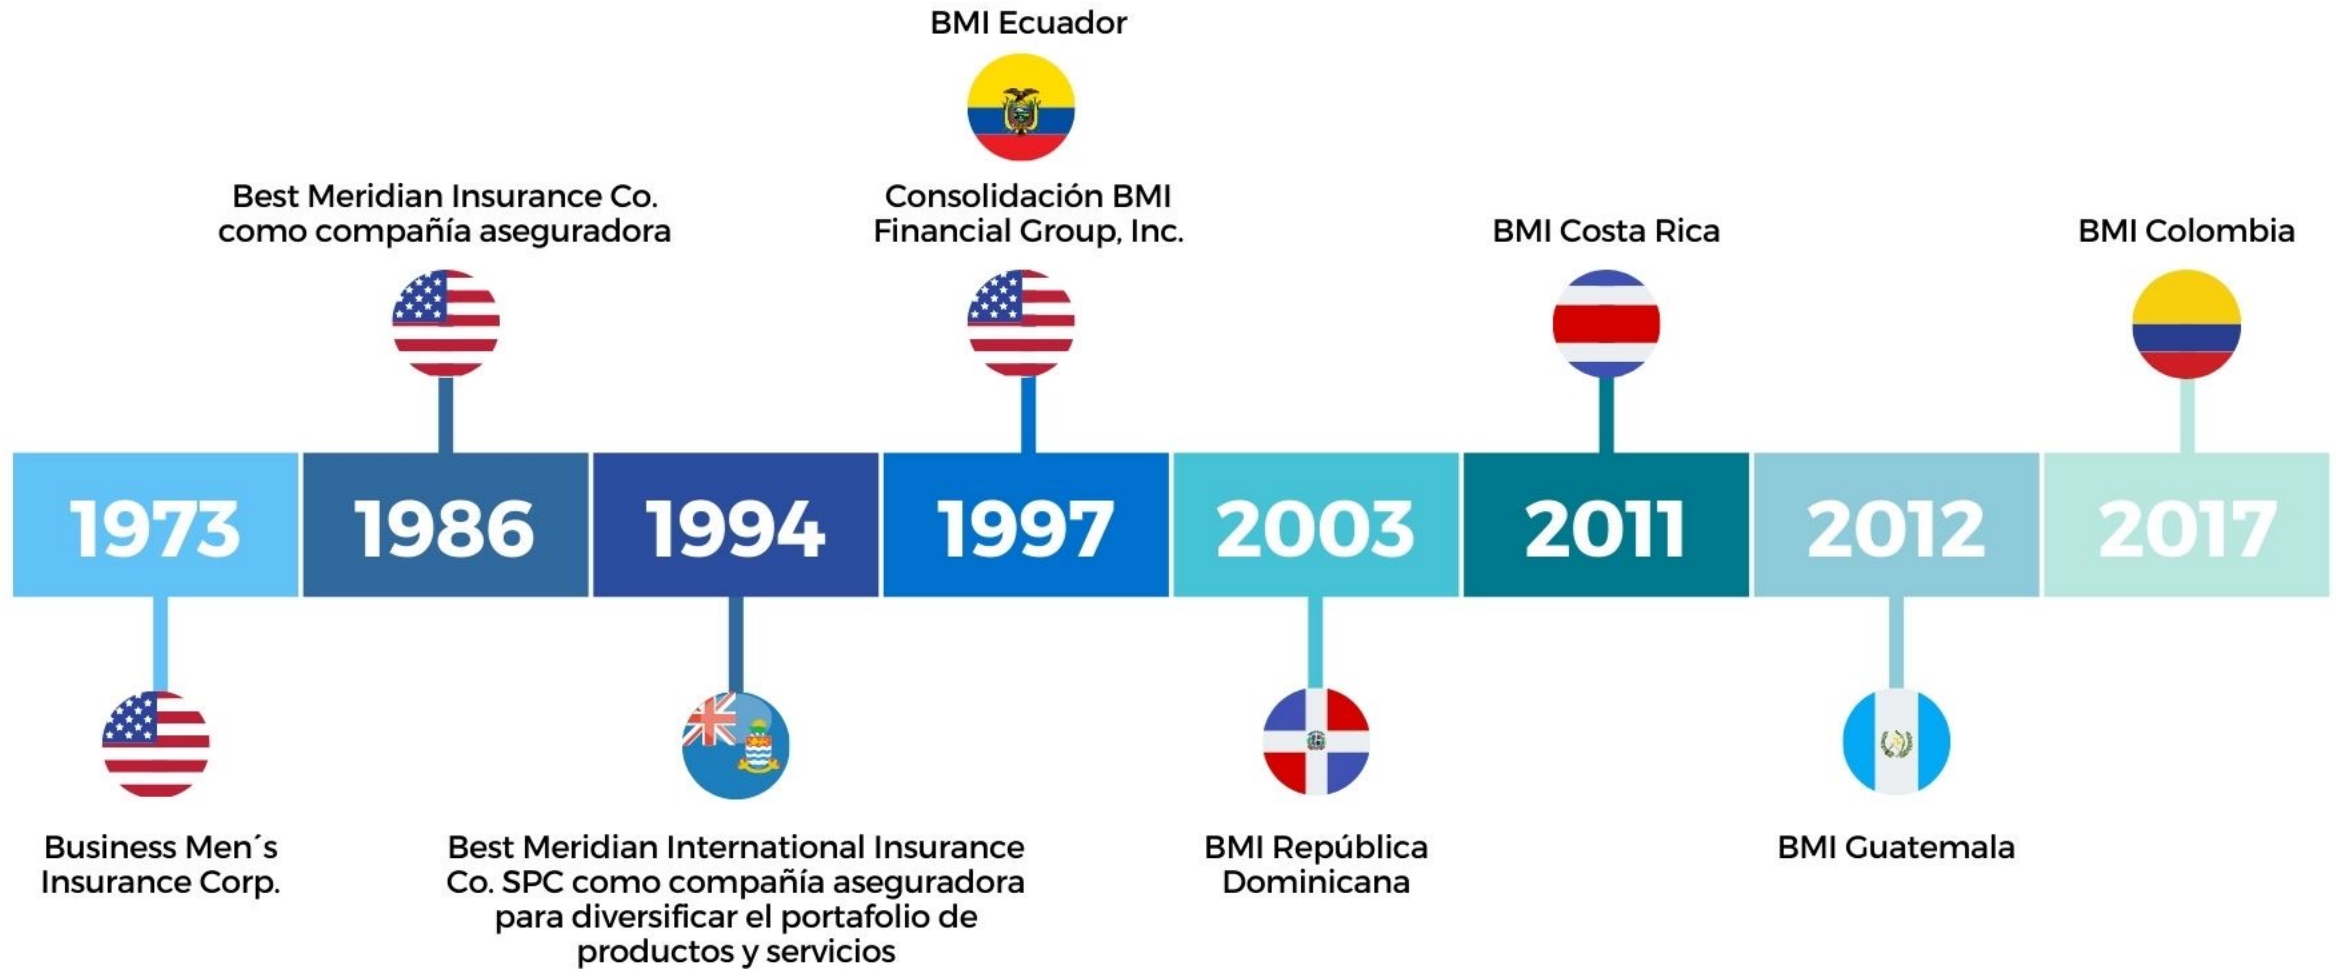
BMI Ecuador

Best Meridian Insurance Co. como compañía aseguradora

Consolidación BMI Financial Group, Inc.

BMI Costa Rica

BMI Colombia

1973

1986

1994

1997

2003

2011

2012

2017

Business Men´s Insurance Corp.

Best Meridian International Insurance Co. SPC como compañía aseguradora para diversificar el portafolio de productos y servicios

BMI República Dominicana

BMI Guatemala